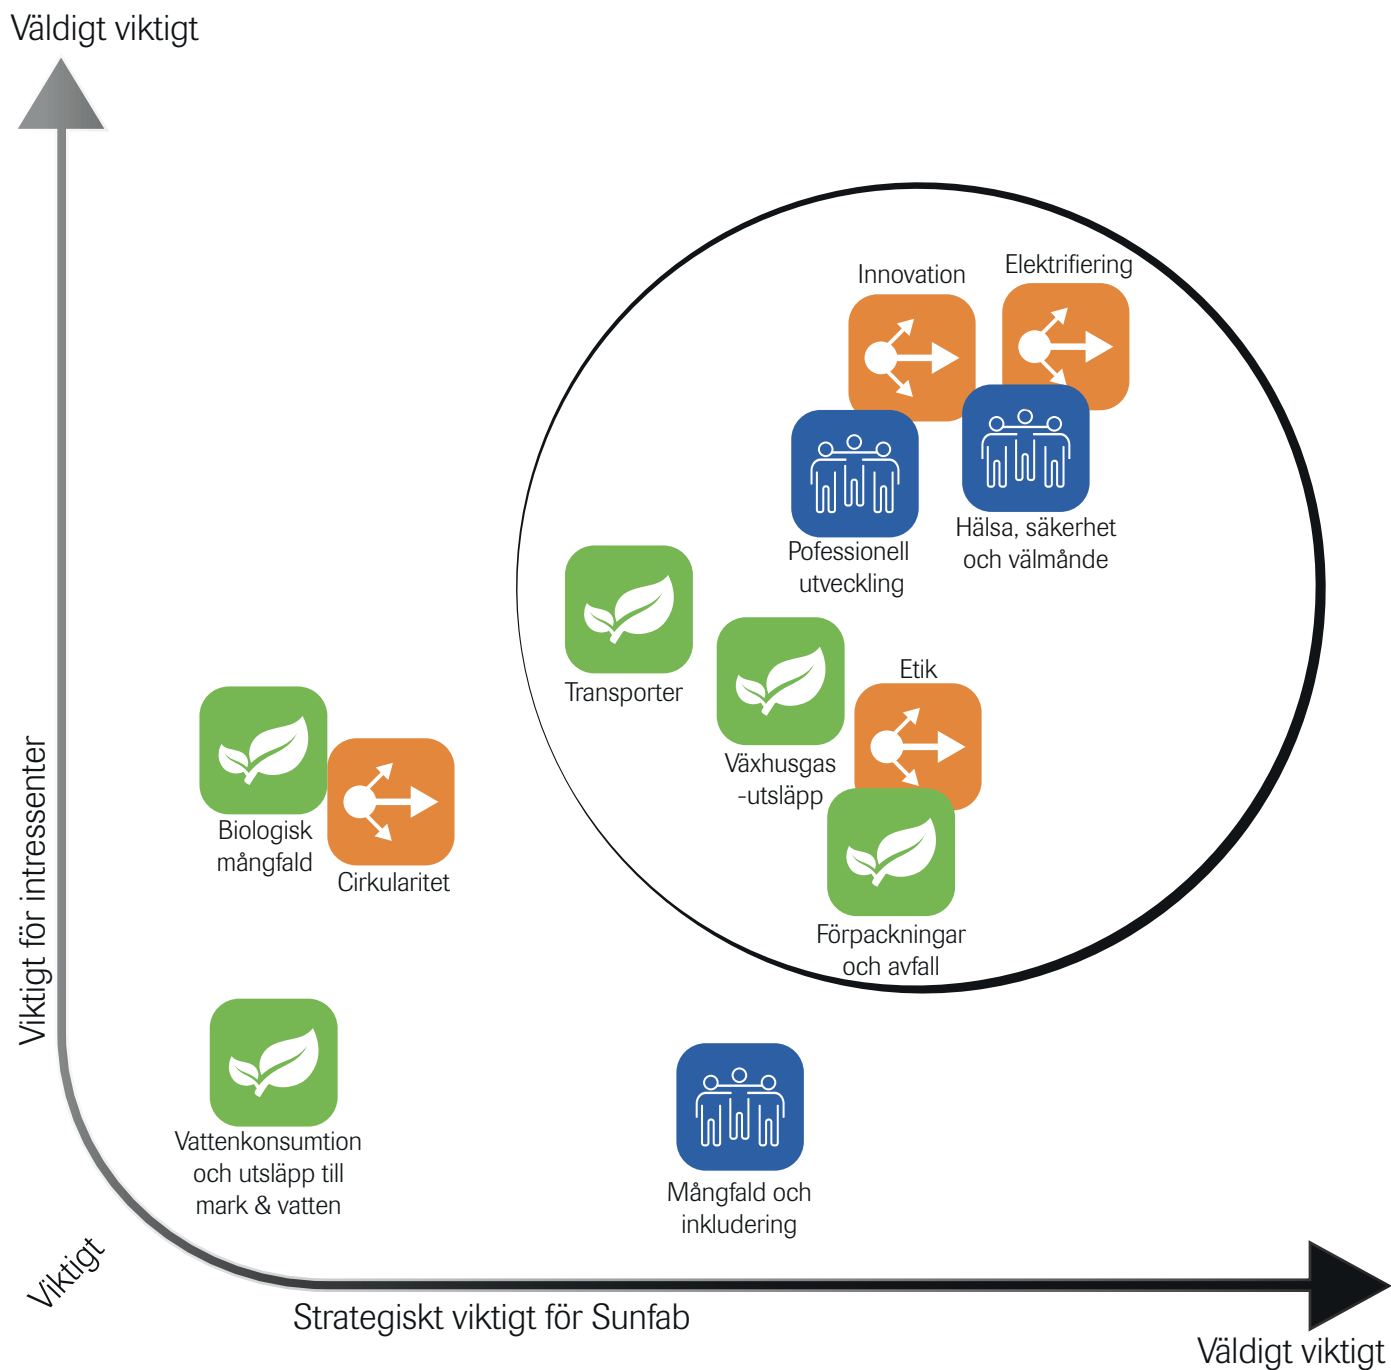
Väldigt viktigt

Viktigt för intressenter

Innovation

Elektrifiering

Pofessionell utveckling

Hälsa, säkerhet och välmånde

Transporter

Etik

Växhusgas -utsläpp

Förpackningar och avfall

Biologisk mångfald

Cirkularitet

Vattenkonsumtion och utsläpp till mark & vatten

Mångfald och inkludering

Viktigt

Strategiskt viktigt för Sunfab

Väldigt viktigt